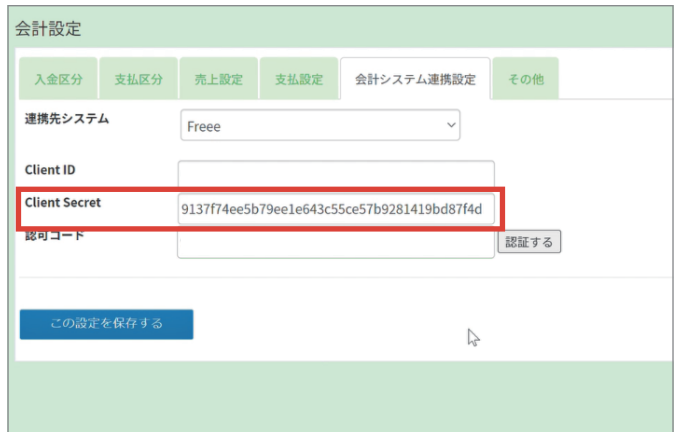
会計設定

入金区分 支払区分 売上設定 支払設定 会計システム連携設定 その他

連携先システム
Freee

Client ID

Client Secret
9137f74ee5b79ee1e643c55ce57b9281419bd87f4d

認可コード
認証する

この設定を保存する